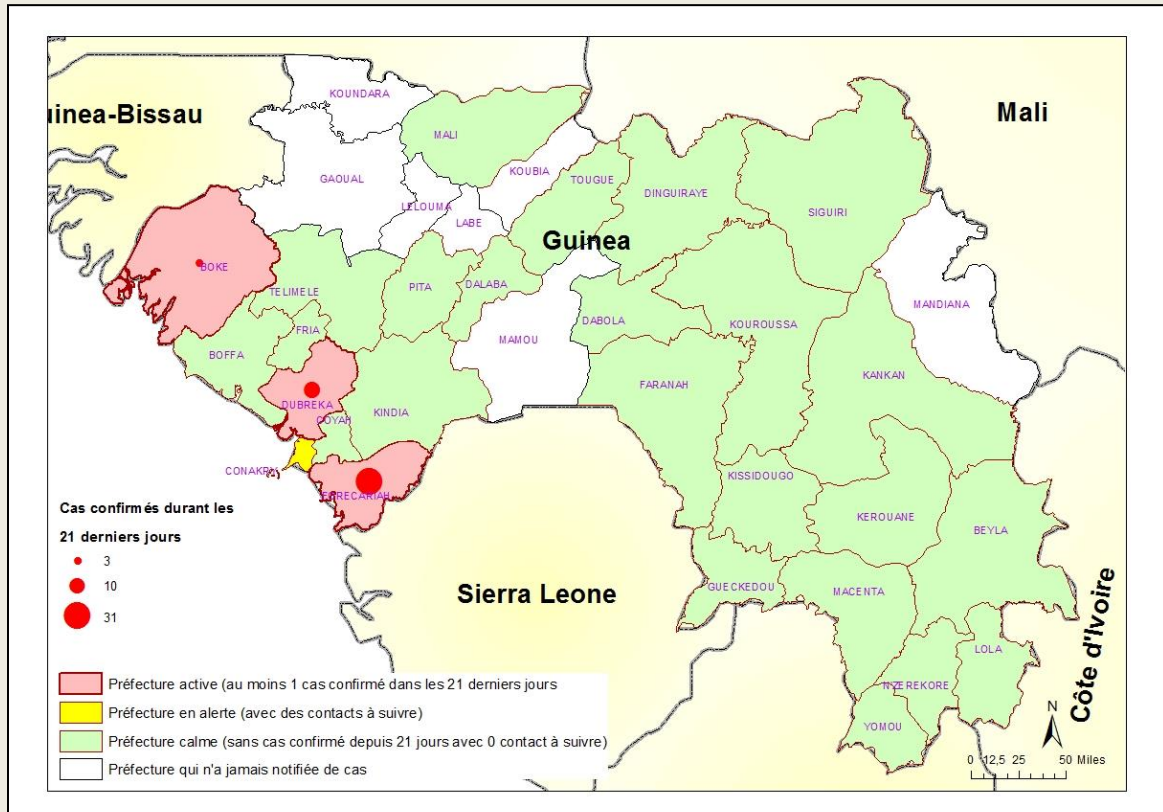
uinea-Bissau

Mali

KOUNDARA
MALI
GAOUAL
KOUBIA
TOUGUE
DINGUIRAYE
SIGUIRI
LELOUMA
LABE
Guinea
BOKE
TELIMELE
PITA
DALABA
MAMOU
DABOLA
KOUROUSSA
MANDIANA
FRIA
BOFFA
DUBREKA
COYAH
KINDIA
FARANAH
KANKAN
CONAKRY
FORECARIAH
KISSIDOUGO
KEROUANE
BEYLA

Cas confirmés durant les
21 derniers jours
3
10
31

Sierra Leone

GUECKEDOU
MACENTA
LOLA
NZEREKORE
YOMOU

Côte d'Ivoire

Préfecture active (au moins 1 cas confirmé dans les 21 derniers jours
Préfecture en alerte (avec des contacts à suivre)
Préfecture calme (sans cas confirmé depuis 21 jours avec 0 contact à suivre)
Préfecture qui n'a jamais notifiée de cas

N
0 12,5 25 50 Miles